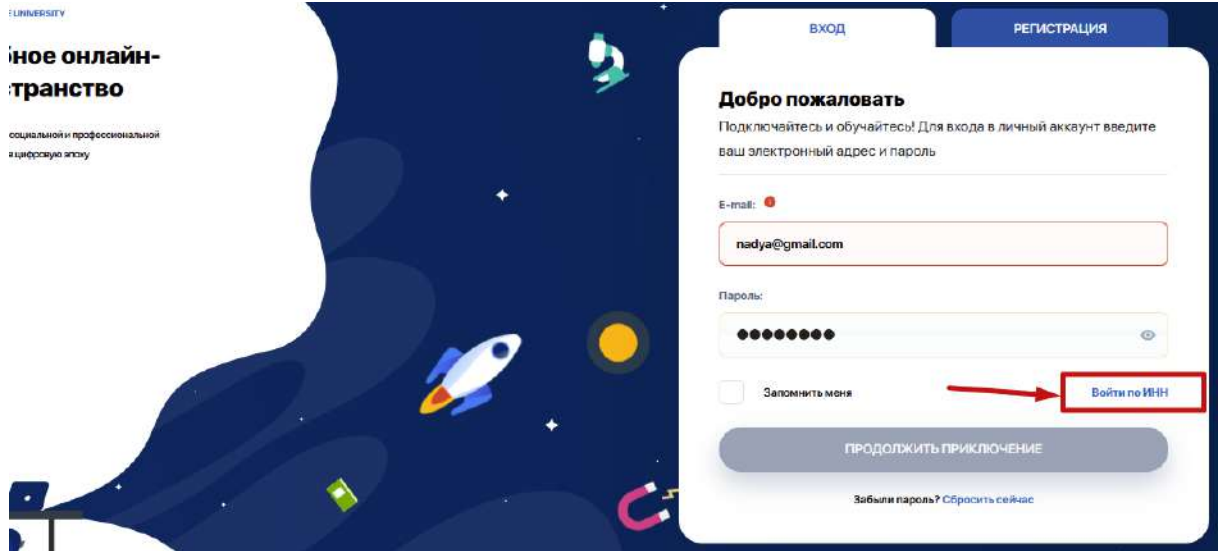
E UNIVERSITY

ьное онлайн-
транство

социальной и профессиональной
в цифровую эпоху

ВХОД

РЕГИСТРАЦИЯ

Добро пожаловать

Подключайтесь и обучайтесь! Для входа в личный аккаунт введите ваш электронный адрес и пароль

E-mail:

nadya@gmail.com

Пароль:

••••••••

Запомнить меня

Войти по ИНН

ПРОДОЛЖИТЬ ПРИКЛЮЧЕНИЕ

Забыли пароль? Сбросить сейчас